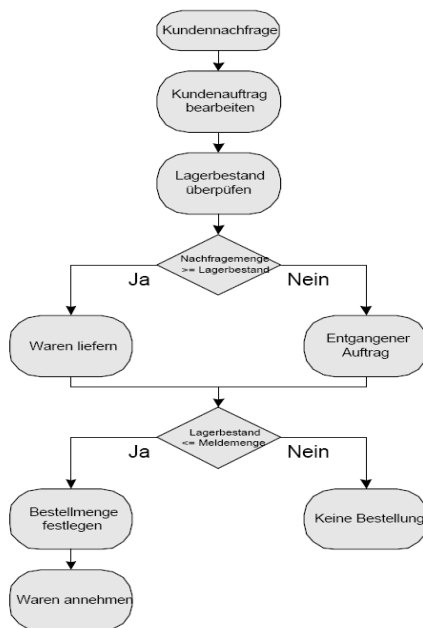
Kundennachfrage

Kundenauftrag bearbeiten

Lagerbestand überpüfen

Nachfragemenge >= Lagerbestand

Ja

Nein

Waren liefern

Entgangener Auftrag

Lagerbestand <= Meldemenge

Ja

Nein

Bestellmenge festlegen

Keine Bestellung

Waren annehmen